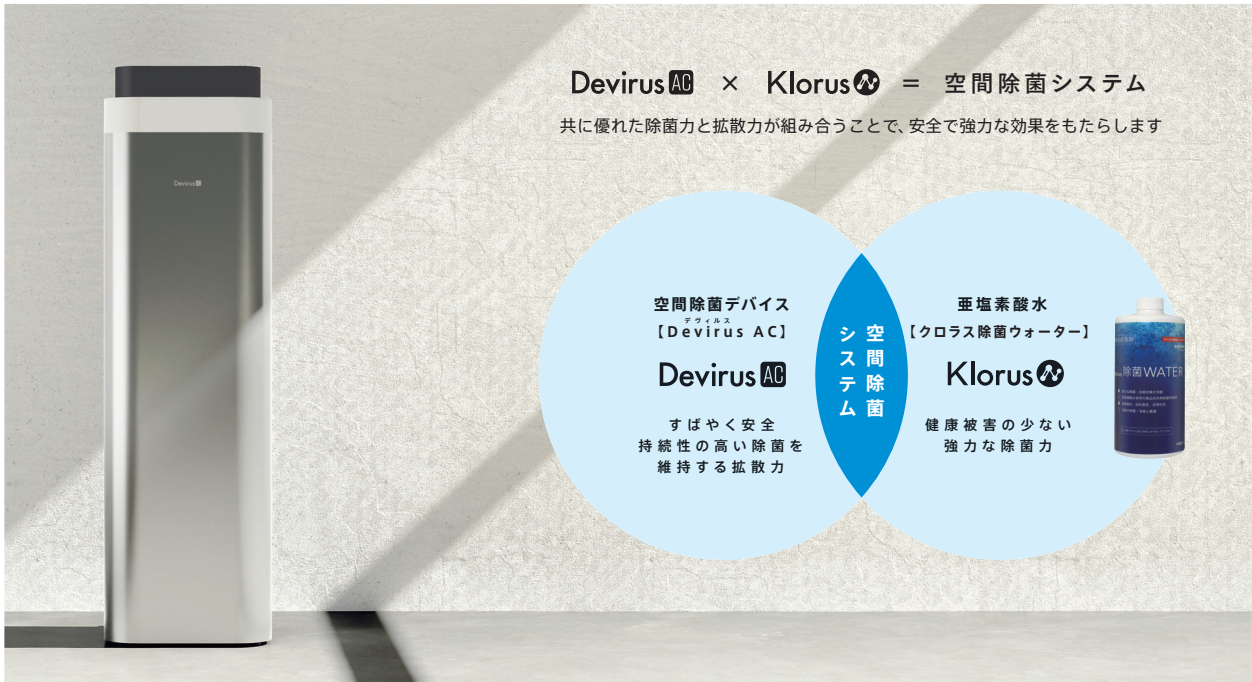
Devirus AC × Klorus = 空間除菌システム

共に優れた除菌力と拡散力が組み合うことで、安全で強力な効果をもたらします

Devirus AC

空間除菌デバイス
デヴィルス
【Devirus AC】

Devirus AC

すばやく安全
持続性の高い除菌を
維持する拡散力

空間除菌システム

亜塩素酸水
【クロラス除菌ウォーター】

Klorus

健康被害の少ない
強力な除菌力

除菌WATER